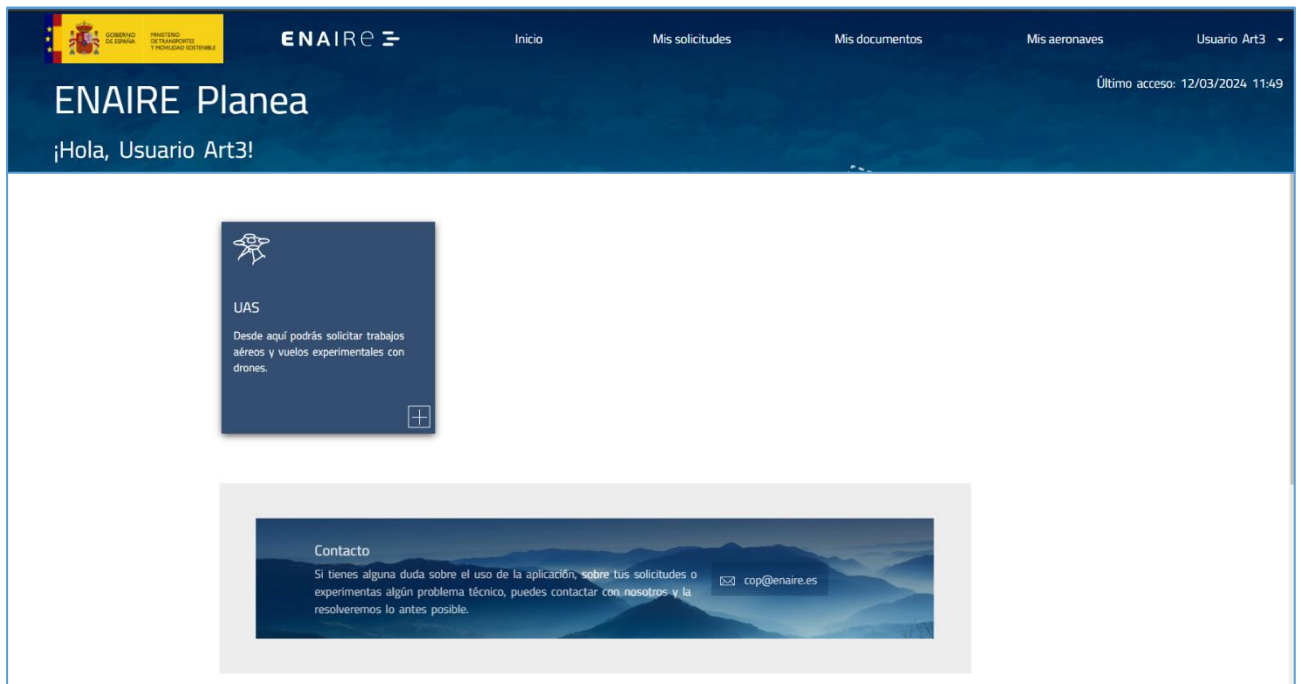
GOBIERNO DE ESPAÑA MINISTERIO DE TRANSPORTES Y MOVILIDAD SOSTENIBLE

ENAIRE

Inicio Mis solicitudes Mis documentos Mis aeronaves Usuario Art3

Último acceso: 12/03/2024 11:49

ENAIRE Planea

¡Hola, Usuario Art3!

UAS

Desde aquí podrás solicitar trabajos aéreos y vuelos experimentales con drones.

Contacto

Si tienes alguna duda sobre el uso de la aplicación, sobre tus solicitudes o experimentas algún problema técnico, puedes contactar con nosotros y la resolveremos lo antes posible.

cop@enaire.es